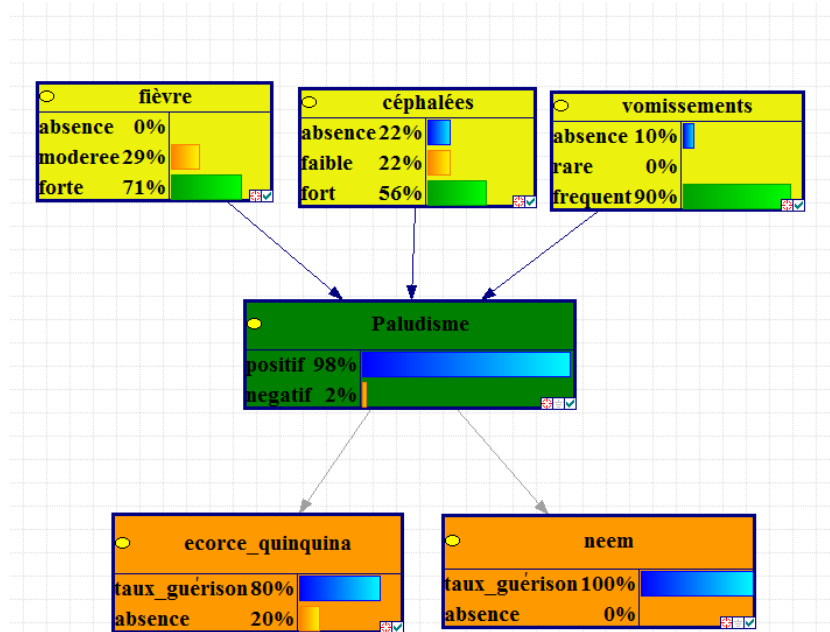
fièvre

| | |
|---|---|
| absence | 0% |
| moderee | 29% |
| forte | 71% |

céphalées

| | |
|---|---|
| absence | 22% |
| faible | 22% |
| fort | 56% |

vomissements

| | |
|---|---|
| absence | 10% |
| rare | 0% |
| frequent | 90% |

Paludisme

| | |
|---|---|
| positif | 98% |
| negatif | 2% |

ecorce_quinquina

| | |
|---|---|
| taux_guérison | 80% |
| absence | 20% |

neem

| | |
|---|---|
| taux_guérison | 100% |
| absence | 0% |